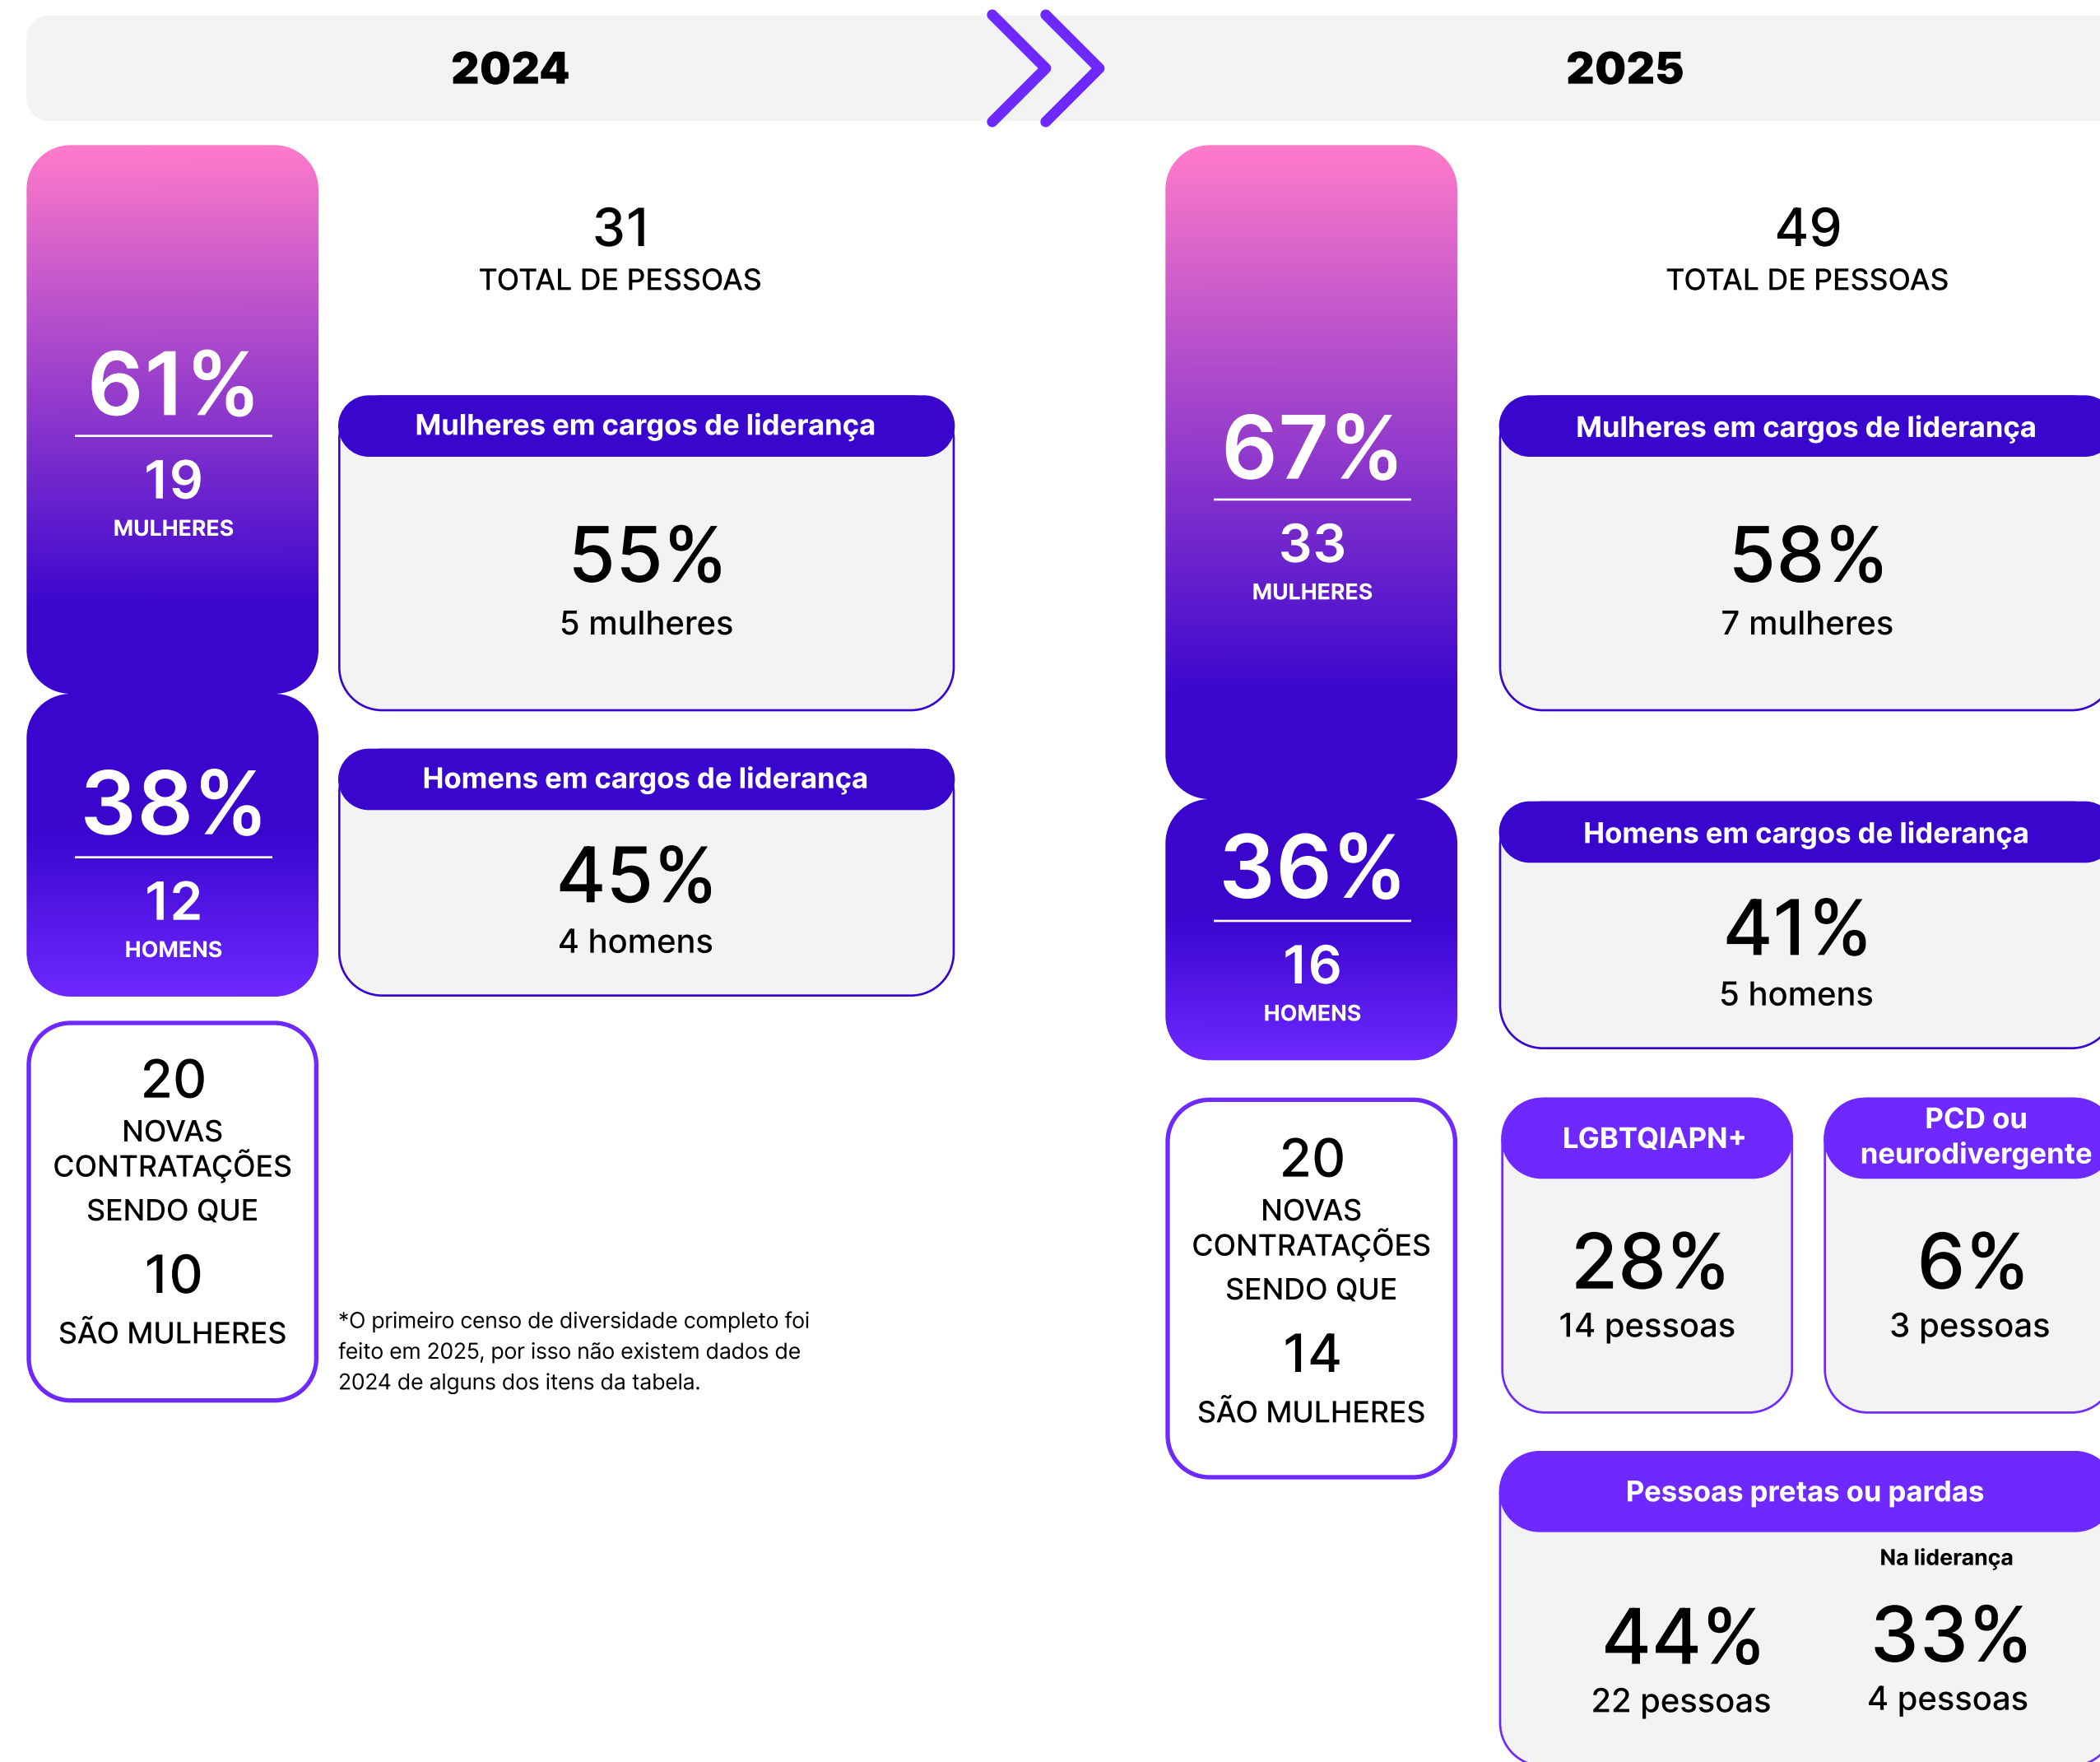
2024

2025

61%
19
MULHERES

31
TOTAL DE PESSOAS

Mulheres em cargos de liderança
55%
5 mulheres

38%
12
HOMENS

Homens em cargos de liderança
45%
4 homens

20
NOVAS CONTRATAÇÕES SENDO QUE
10
SÃO MULHERES

*O primeiro censo de diversidade completo foi feito em 2025, por isso não existem dados de 2024 de alguns dos itens da tabela.

67%
33
MULHERES

49
TOTAL DE PESSOAS

Mulheres em cargos de liderança
58%
7 mulheres

36%
16
HOMENS

Homens em cargos de liderança
41%
5 homens

20
NOVAS CONTRATAÇÕES SENDO QUE
14
SÃO MULHERES

LGBTQIAPN+
28%
14 pessoas

PCD ou neurodivergente
6%
3 pessoas

Pessoas pretas ou pardas
Na liderança
44%
22 pessoas
33%
4 pessoas